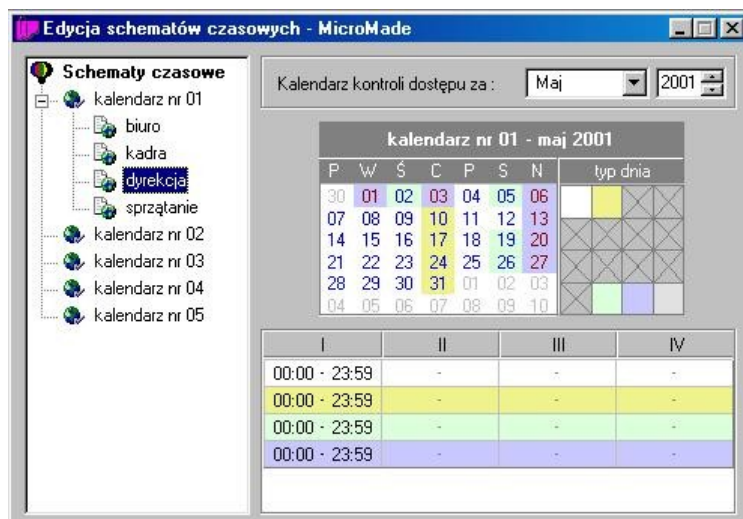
Edycja schematów czasowych - MicroMade

Schematy czasowe
kalendarz nr 01
biuro
kadra
dyrekcja
sprzątanie
kalendarz nr 02
kalendarz nr 03
kalendarz nr 04
kalendarz nr 05

Kalendarz kontroli dostępu za : Maj 2001

kalendarz nr 01 - maj 2001

| P | W | Ś | C | P | S | N |
|---|---|---|---|---|---|---|
| 30 | 01 | 02 | 03 | 04 | 05 | 06 |
| 07 | 08 | 09 | 10 | 11 | 12 | 13 |
| 14 | 15 | 16 | 17 | 18 | 19 | 20 |
| 21 | 22 | 23 | 24 | 25 | 26 | 27 |
| 28 | 29 | 30 | 31 | 01 | 02 | 03 |
| 04 | 05 | 06 | 07 | 08 | 09 | 10 |

typ dnia

| I | II | III | IV |
|---|---|---|---|
| 00:00 - 23:59 | - | - | - |
| 00:00 - 23:59 | - | - | - |
| 00:00 - 23:59 | - | - | - |
| 00:00 - 23:59 | - | - | - |